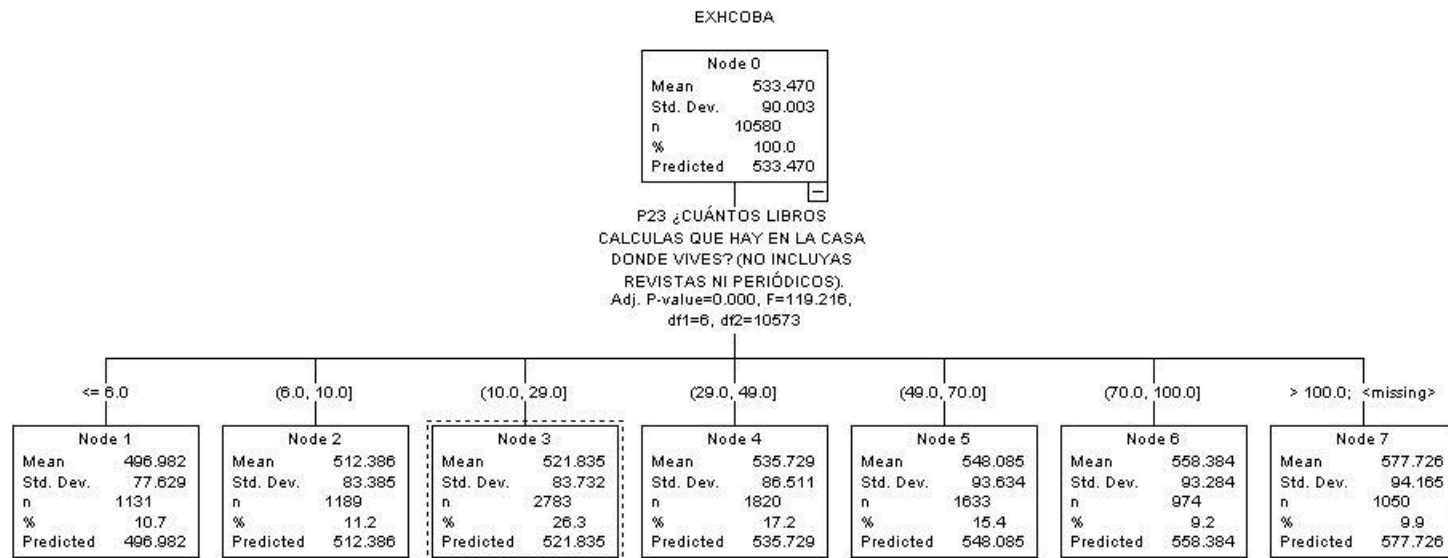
EXHCOBA

Node 0
Mean 533.470
Std. Dev. 90.003
n 10580
% 100.0
Predicted 533.470

P23 ¿CUÁNTOS LIBROS CALCULAS QUE HAY EN LA CASA DONDE VIVES? (NO INCLUYAS REVISTAS NI PERIÓDICOS).
Adj. P-value=0.000, F=119.216, df1=6, df2=10573

<= 6.0

Node 1
Mean 496.982
Std. Dev. 77.629
n 1131
% 10.7
Predicted 496.982

(6.0, 10.0]

Node 2
Mean 512.386
Std. Dev. 83.385
n 1189
% 11.2
Predicted 512.386

(10.0, 29.0]

Node 3
Mean 521.835
Std. Dev. 83.732
n 2783
% 26.3
Predicted 521.835

(29.0, 49.0]

Node 4
Mean 535.729
Std. Dev. 86.511
n 1820
% 17.2
Predicted 535.729

(49.0, 70.0]

Node 5
Mean 548.085
Std. Dev. 93.634
n 1633
% 15.4
Predicted 548.085

(70.0, 100.0]

Node 6
Mean 558.384
Std. Dev. 93.284
n 974
% 9.2
Predicted 558.384

> 100.0; <missing>

Node 7
Mean 577.726
Std. Dev. 94.165
n 1050
% 9.9
Predicted 577.726